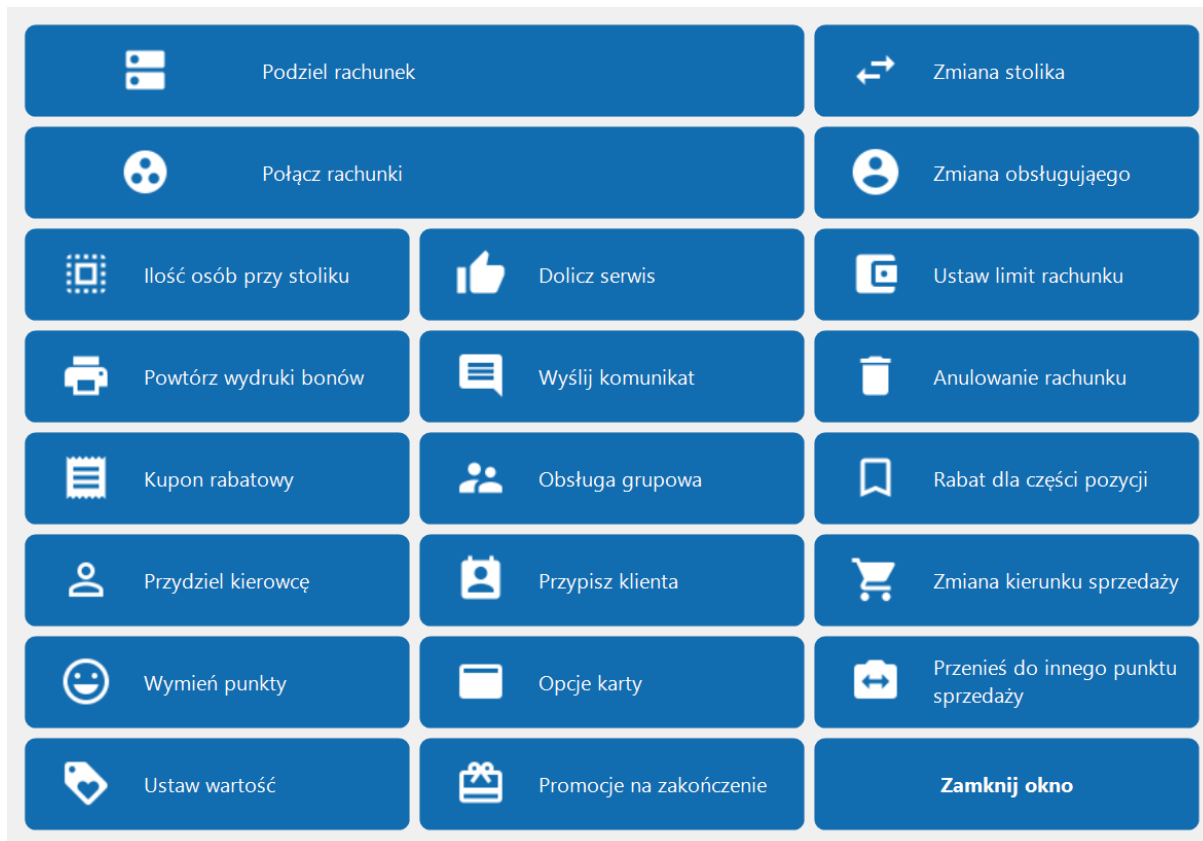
Podziel rachunek

Zmiana stolika

Połącz rachunki

Zmiana obsługującego

Ilość osób przy stoliku

Dolicz serwis

Ustaw limit rachunku

Powtórz wydruki bonów

Wyślij komunikat

Anulowanie rachunku

Kupon rabatowy

Obsługa grupowa

Rabat dla części pozycji

Przydziel kierowcę

Przypisz klienta

Zmiana kierunku sprzedaży

Wymień punkty

Opcje karty

Przenieś do innego punktu sprzedaży

Ustaw wartość

Promocje na zakończenie

**Zamknij okno**